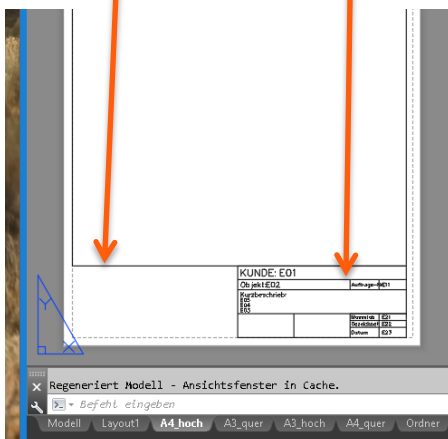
KUNDE: E01
Objekt:E02
Auftrags-Nr.E11
Kurzbeschrieb
E03
E04
E05
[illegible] E21
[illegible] E22
Datum E23

Regeneriert Modell - Ansichtsfenster in Cache.
Befehl eingeben

Modell Layout1 A4_hoch A3_quer A3_hoch A4_quer Ordner